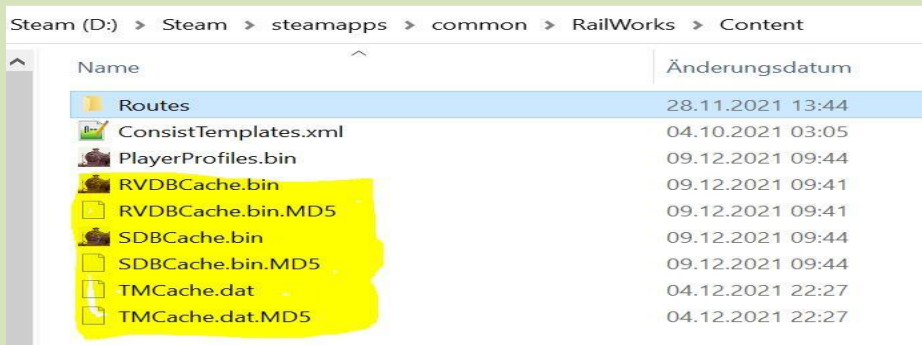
Steam (D:) > Steam > steamapps > common > RailWorks > Content

| Name | Änderungsdatum |
|---|---|
| Routes | 28.11.2021 13:44 |
| ConsistTemplates.xml | 04.10.2021 03:05 |
| PlayerProfiles.bin | 09.12.2021 09:44 |
| RVDBCache.bin | 09.12.2021 09:41 |
| RVDBCache.bin.MD5 | 09.12.2021 09:41 |
| SDBCache.bin | 09.12.2021 09:44 |
| SDBCache.bin.MD5 | 09.12.2021 09:44 |
| TMCache.dat | 04.12.2021 22:27 |
| TMCache.dat.MD5 | 04.12.2021 22:27 |